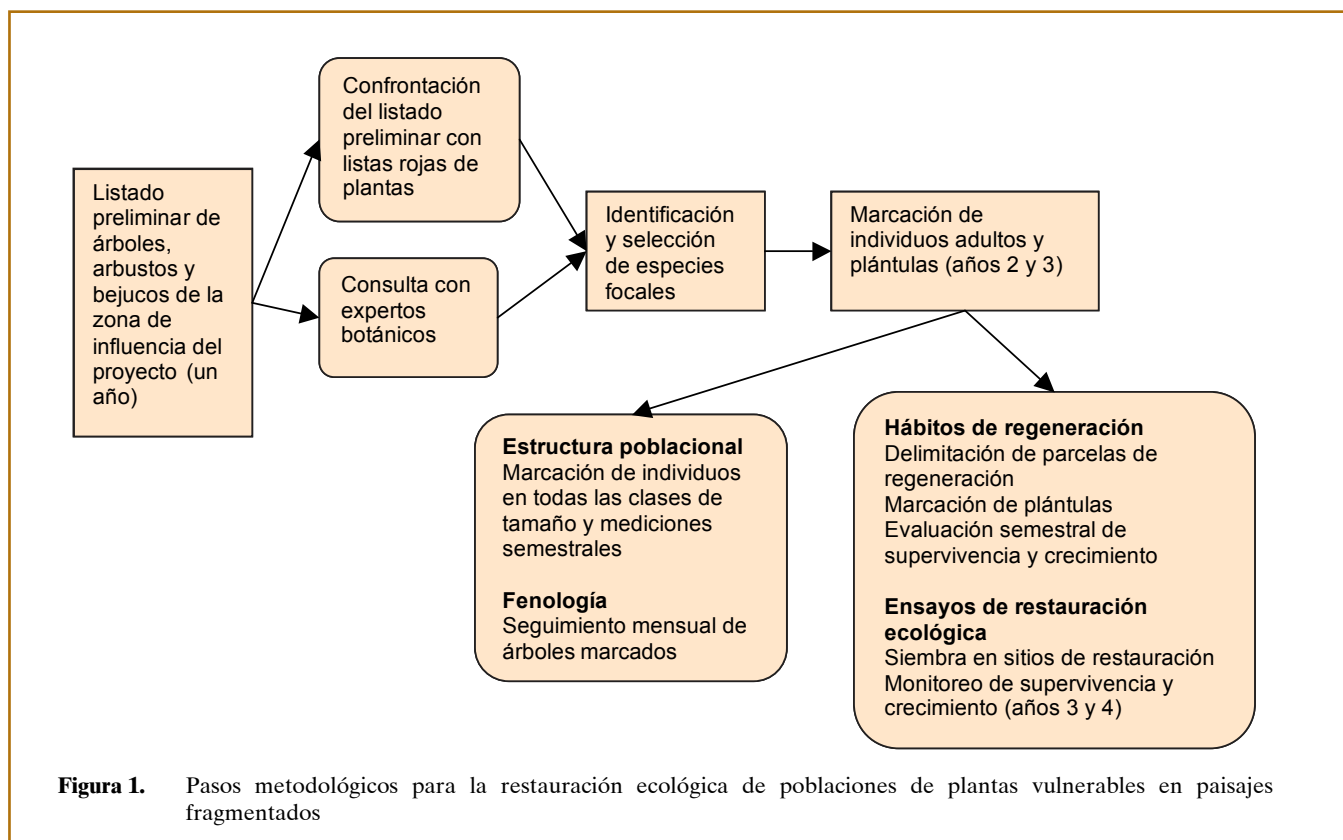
Listado preliminar de árboles, arbustos y bejucos de la zona de influencia del proyecto (un año)

Confrontación del listado preliminar con listas rojas de plantas

Consulta con expertos botánicos

Identificación y selección de especies focales

Marcación de individuos adultos y plántulas (años 2 y 3)

**Estructura poblacional**
Marcación de individuos en todas las clases de tamaño y mediciones semestrales

**Fenología**
Seguimiento mensual de árboles marcados

**Hábitos de regeneración**
Delimitación de parcelas de regeneración
Marcación de plántulas
Evaluación semestral de supervivencia y crecimiento

**Ensayos de restauración ecológica**
Siembra en sitios de restauración
Monitoreo de supervivencia y crecimiento (años 3 y 4)

**Figura 1.** Pasos metodológicos para la restauración ecológica de poblaciones de plantas vulnerables en paisajes fragmentados